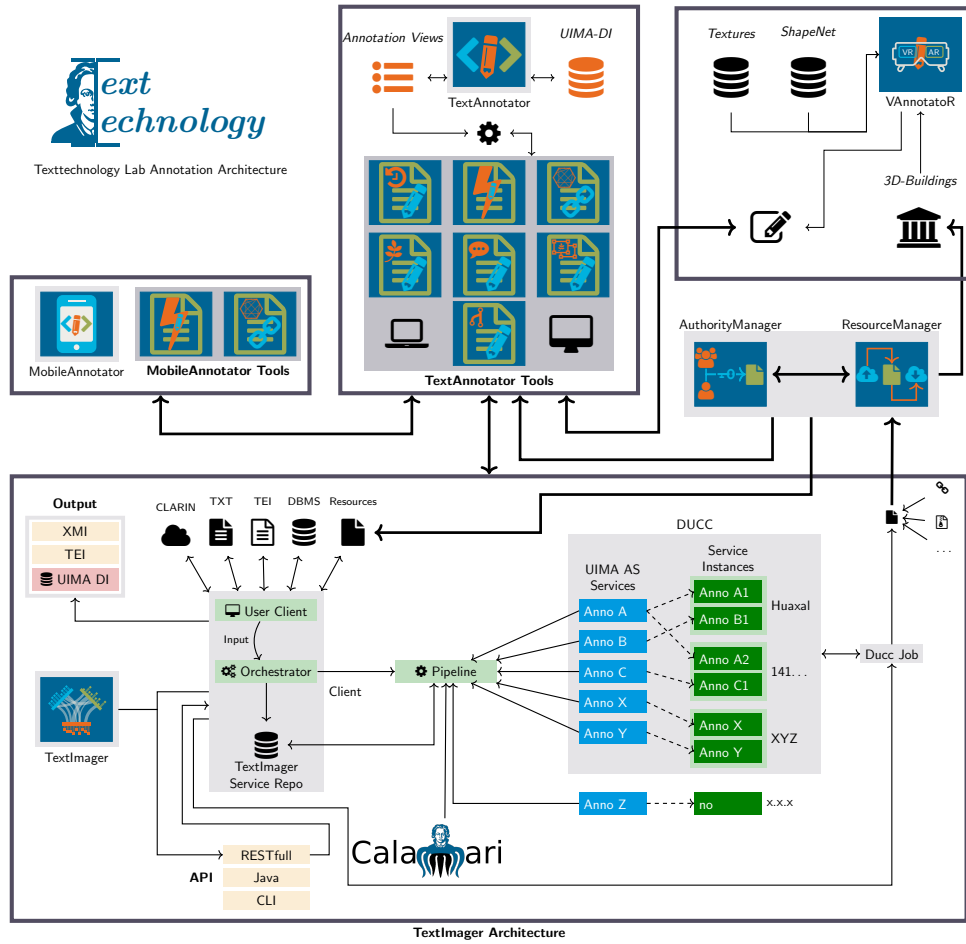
Text
Technology

Texttechnology Lab Annotation Architecture

Annotation Views
TextAnnotator
UIMA-DI

TextAnnotator Tools

Textures
ShapeNet
VR AR
VAnnotatoR
3D-Buildings

MobileAnnotator
MobileAnnotator Tools

AuthorityManager
ResourceManager

Output
XMI
TEI
UIMA DI

CLARIN
TXT
TEI
DBMS
Resources

User Client
Input
Orchestrator
Client
TextImager Service Repo

TextImager

Pipeline

DUCC
UIMA AS Services
Service Instances
Anno A
Anno B
Anno C
Anno X
Anno Y
Anno A1
Anno B1
Huaxal
Anno A2
Anno C1
141...
Anno X
Anno Y
XYZ
Anno Z
no
x.x.x

Ducc Job
...

Calamari

API
RESTfull
Java
CLI

TextImager Architecture